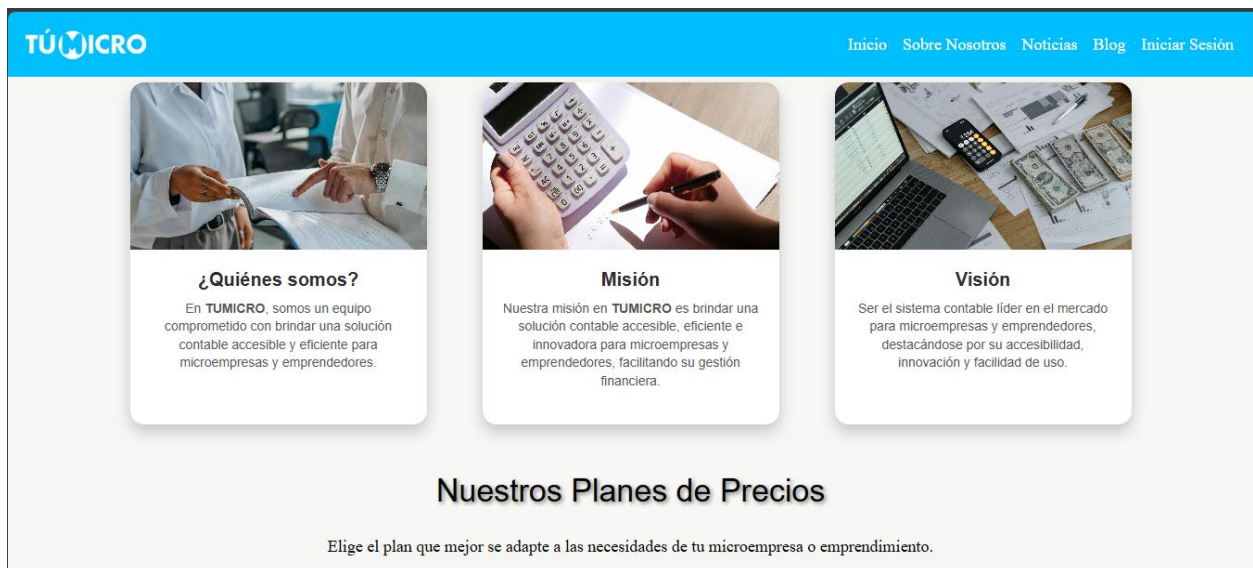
TÚMICRO

Inicio Sobre Nosotros Noticias Blog Iniciar Sesión

¿Quiénes somos?

En TUMICRO, somos un equipo comprometido con brindar una solución contable accesible y eficiente para microempresas y emprendedores.

Misión

Nuestra misión en TUMICRO es brindar una solución contable accesible, eficiente e innovadora para microempresas y emprendedores, facilitando su gestión financiera.

Visión

Ser el sistema contable líder en el mercado para microempresas y emprendedores, destacándose por su accesibilidad, innovación y facilidad de uso.

Nuestros Planes de Precios

Elige el plan que mejor se adapte a las necesidades de tu microempresa o emprendimiento.